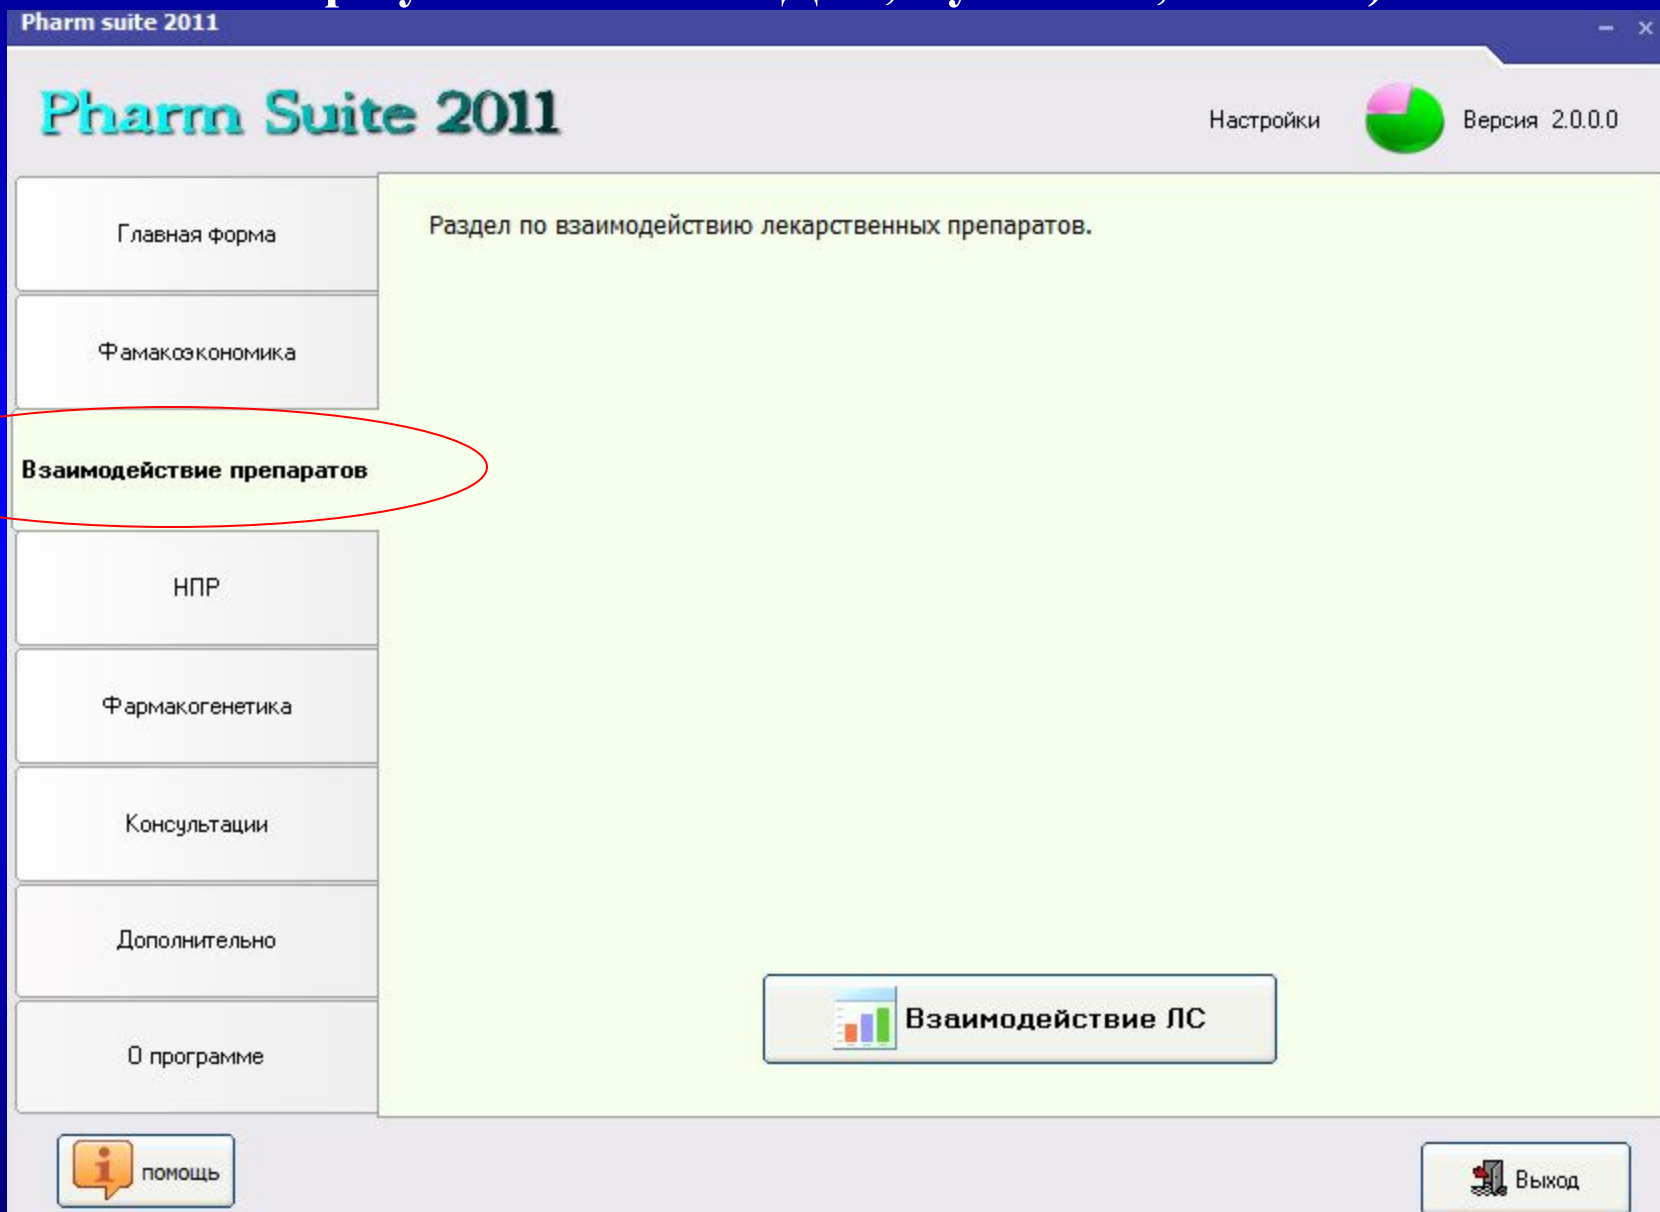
Pharm suite 2011

Pharm Suite 2011

Настройки

Версия 2.0.0.0

Главная форма

Фамакоэкономика

Взаимодействие препаратов

НПР

Фармакогенетика

Консультации

Дополнительно

О программе

Раздел по взаимодействию лекарственных препаратов.

Взаимодействие ЛС

помощь

Выход